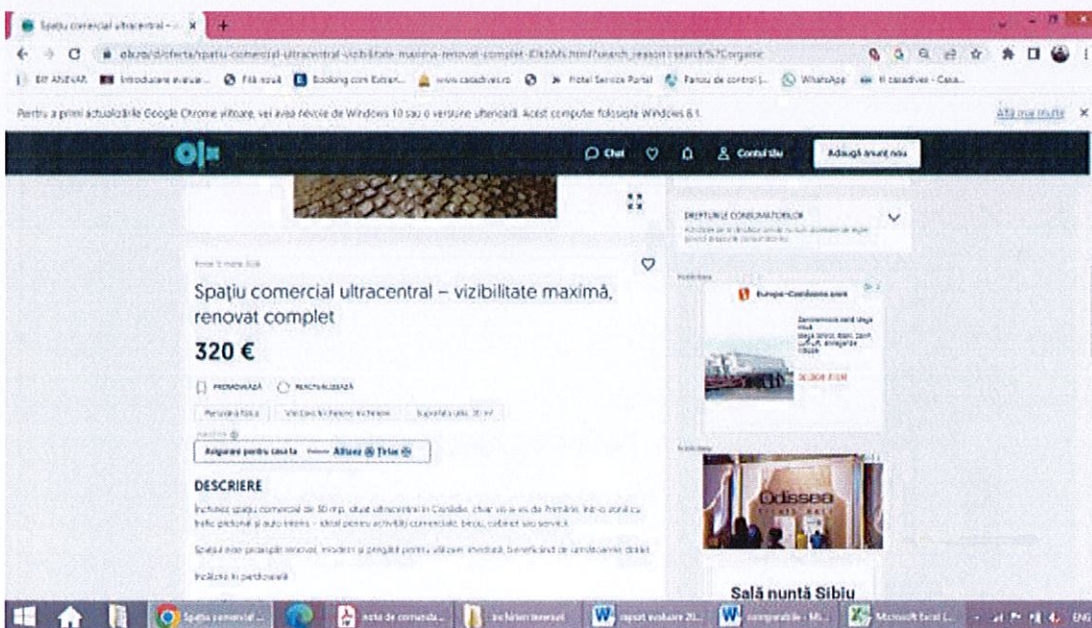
Spațiu comercial ultracentral – v... ×

olx.ro/d/oferta/spatiu-comercial-ultracentral-vizibilitate-maxima-renovat-complet-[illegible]

Pentru a primi actualizările Google Chrome viitoare, vei avea nevoie de Windows 10 sau o versiune ulterioară. Acest computer folosește Windows 8.1.

Află mai multe

Chat

Contul tău

Adaugă anunț nou

DREPTURILE CONSUMATORILOR

Postat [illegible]

Spațiu comercial ultracentral – vizibilitate maximă, renovat complet

320 €

PROMOVEAZĂ

REACTUALIZEAZĂ

Persoană fizică

Suprafață utilă: 30 m²

Asigurare pentru casa ta

Allianz Tiriac

DESCRIERE

Închiriez spațiu comercial de 30 mp, situat ultracentral în Cisnădie, chiar vis-a-vis de Primărie, într-o zonă cu trafic pietonal și auto intens – ideal pentru activități comerciale, birou, cabinet sau servicii.

Spațiul este proaspăt renovat, modern și pregătit pentru utilizare imediată, beneficiind de următoarele dotări:

Încălzire în pardoseală

Europa-Combiune

Odissea

Sală nuntă Sibiu

Spațiu comercial ...

nota de comanda...

Închiriere terenuri

raport evaluare 20...

comparabile - Mi...

Microsoft Excel (...

ENG